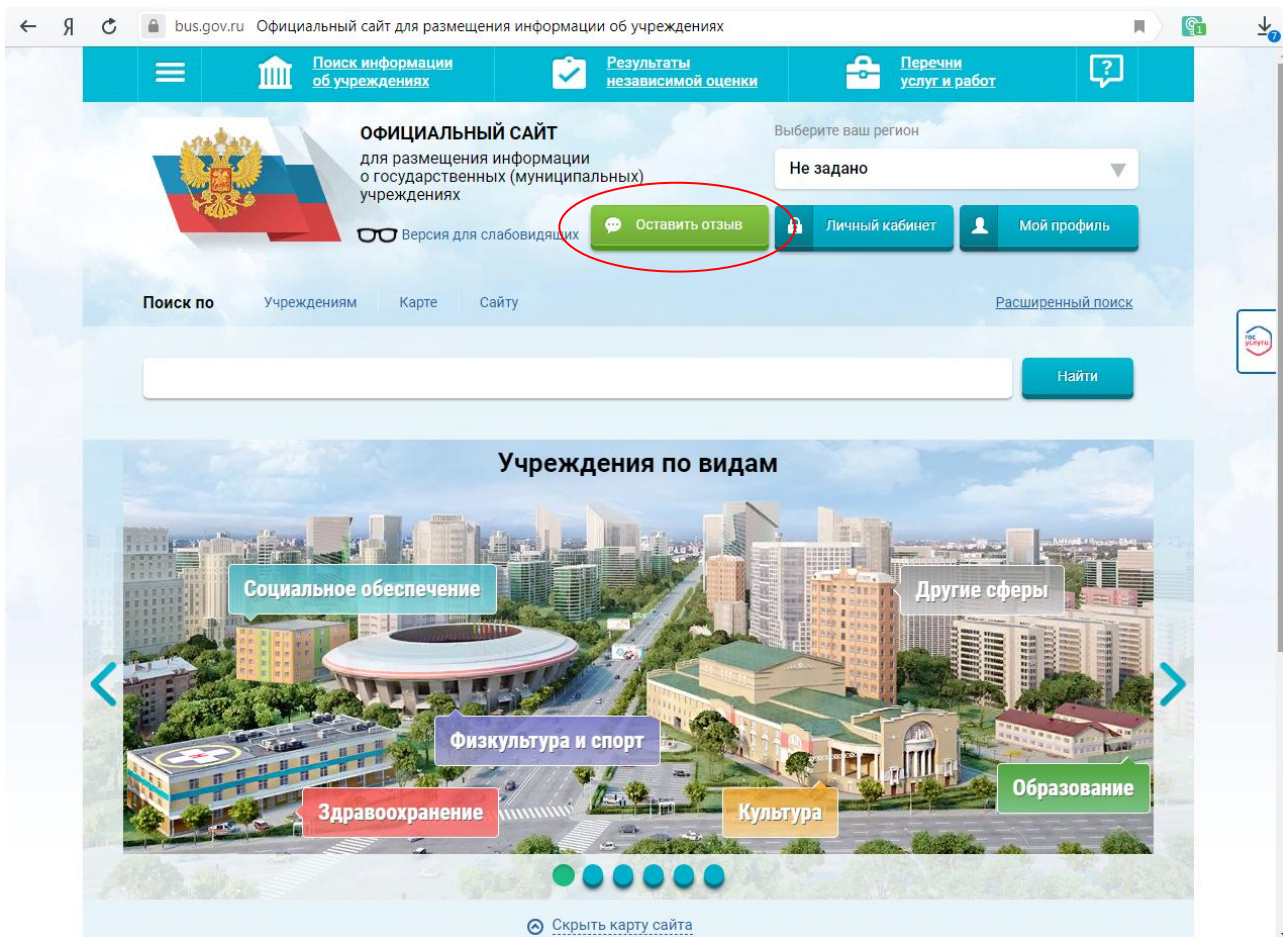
Я bus.gov.ru Официальный сайт для размещения информации об учреждениях

Поиск информации об учреждениях

Результаты независимой оценки

Перечни услуг и работ

ОФИЦИАЛЬНЫЙ САЙТ
для размещения информации о государственных (муниципальных) учреждениях

Версия для слабовидящих

Выберите ваш регион

Не задано

Оставить отзыв

Личный кабинет

Мой профиль

Поиск по Учреждениям Карте Сайту

Расширенный поиск

Найти

Учреждения по видам

Социальное обеспечение

Другие сферы

Физкультура и спорт

Здравоохранение

Культура

Образование

Скрыть карту сайта

гос услуги